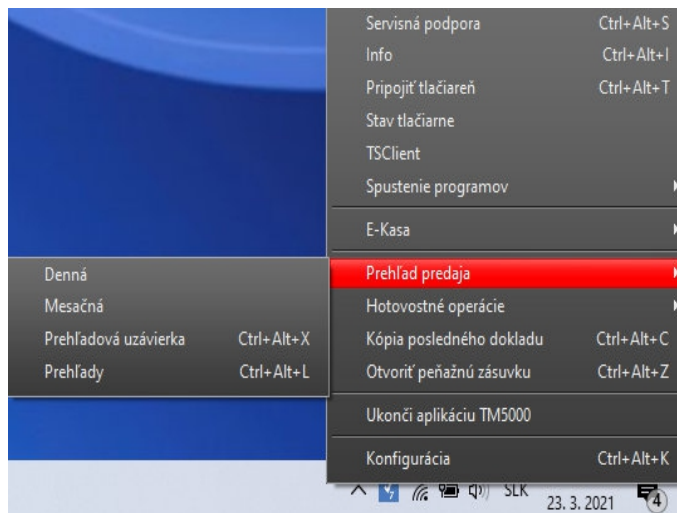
Servisná podpora Ctrl+Alt+S
Info Ctrl+Alt+I
Pripojiť tlačiareň Ctrl+Alt+T
Stav tlačiarne
TSClient
Spustenie programov
E-Kasa
Prehľad predaja
Hotovostné operácie
Kópia posledného dokladu Ctrl+Alt+C
Otvoriť peňažnú zásuvku Ctrl+Alt+Z
Ukonči aplikáciu TM5000
Konfigurácia Ctrl+Alt+K

Denná
Mesačná
Prehľadová uzávierka Ctrl+Alt+X
Prehľady Ctrl+Alt+L

SLK
23. 3. 2021
4